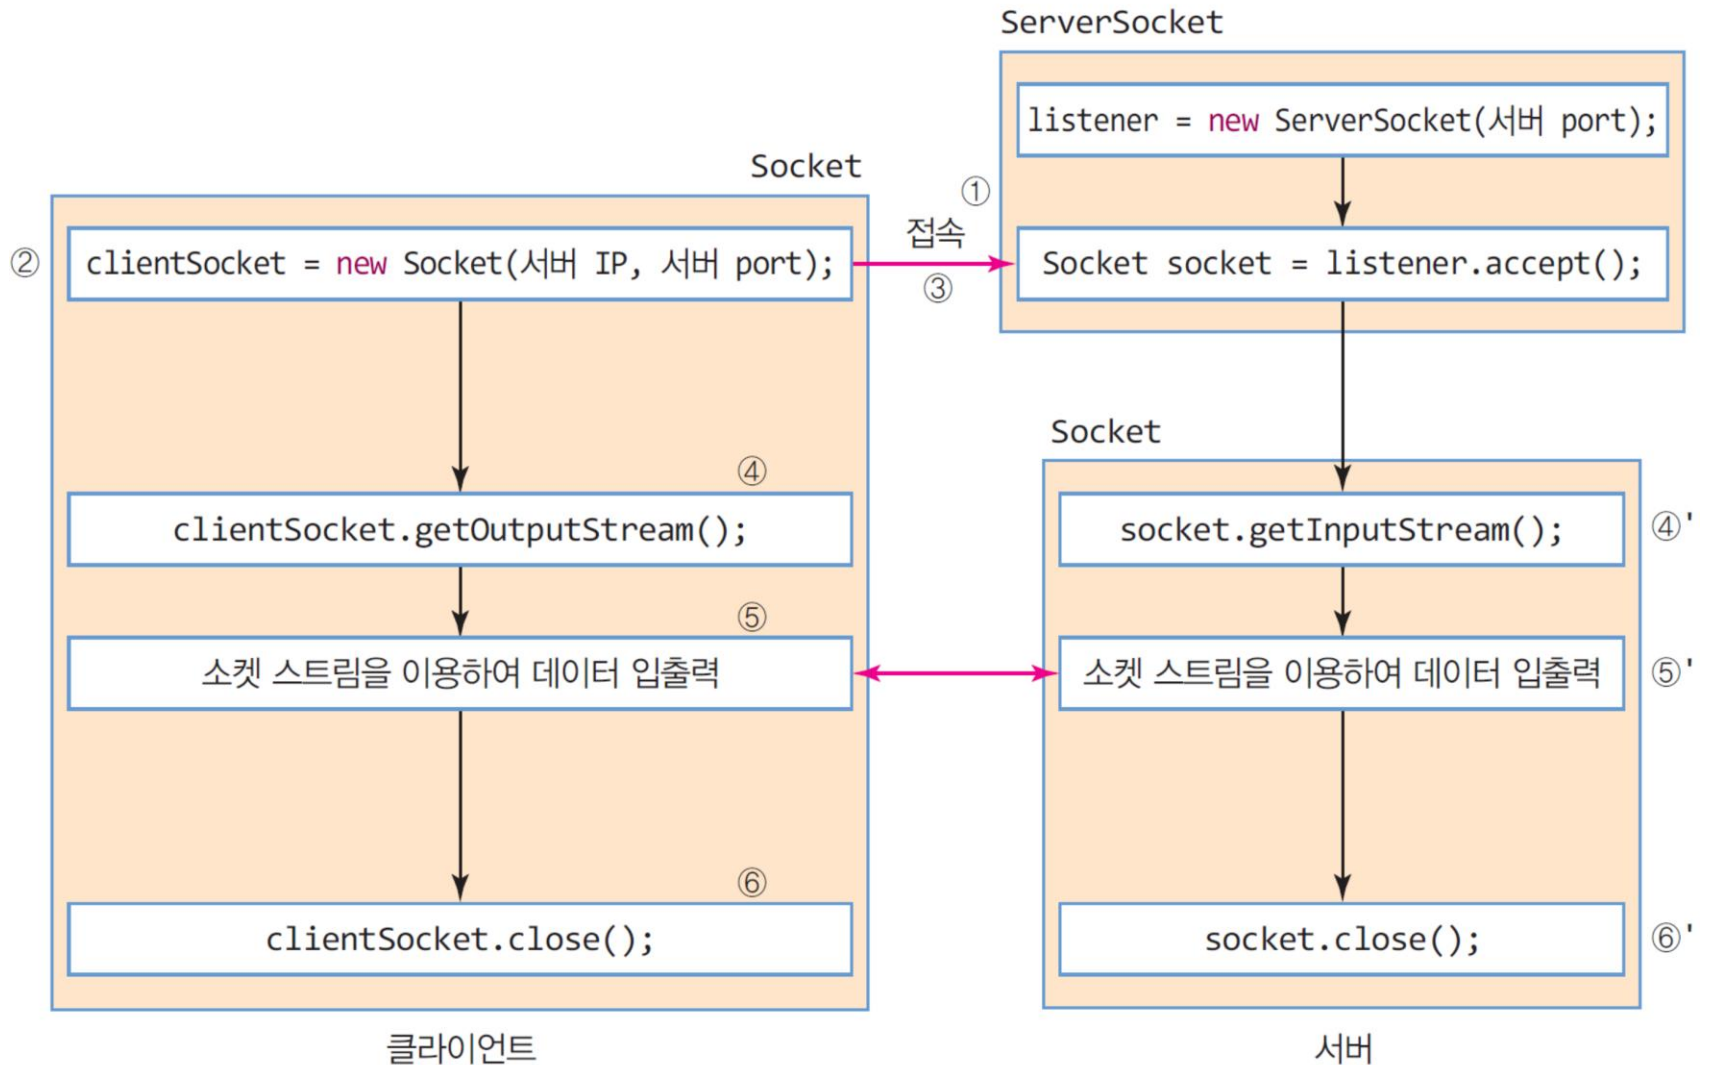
ServerSocket

listener = new ServerSocket(서버 port);

①

Socket

②

clientSocket = new Socket(서버 IP, 서버 port);

접속

③

Socket socket = listener.accept();

Socket

④

clientSocket.getOutputStream();

socket.getInputStream();

④'

⑤

소켓 스트림을 이용하여 데이터 입출력

소켓 스트림을 이용하여 데이터 입출력

⑤'

⑥

clientSocket.close();

socket.close();

⑥'

클라이언트

서버